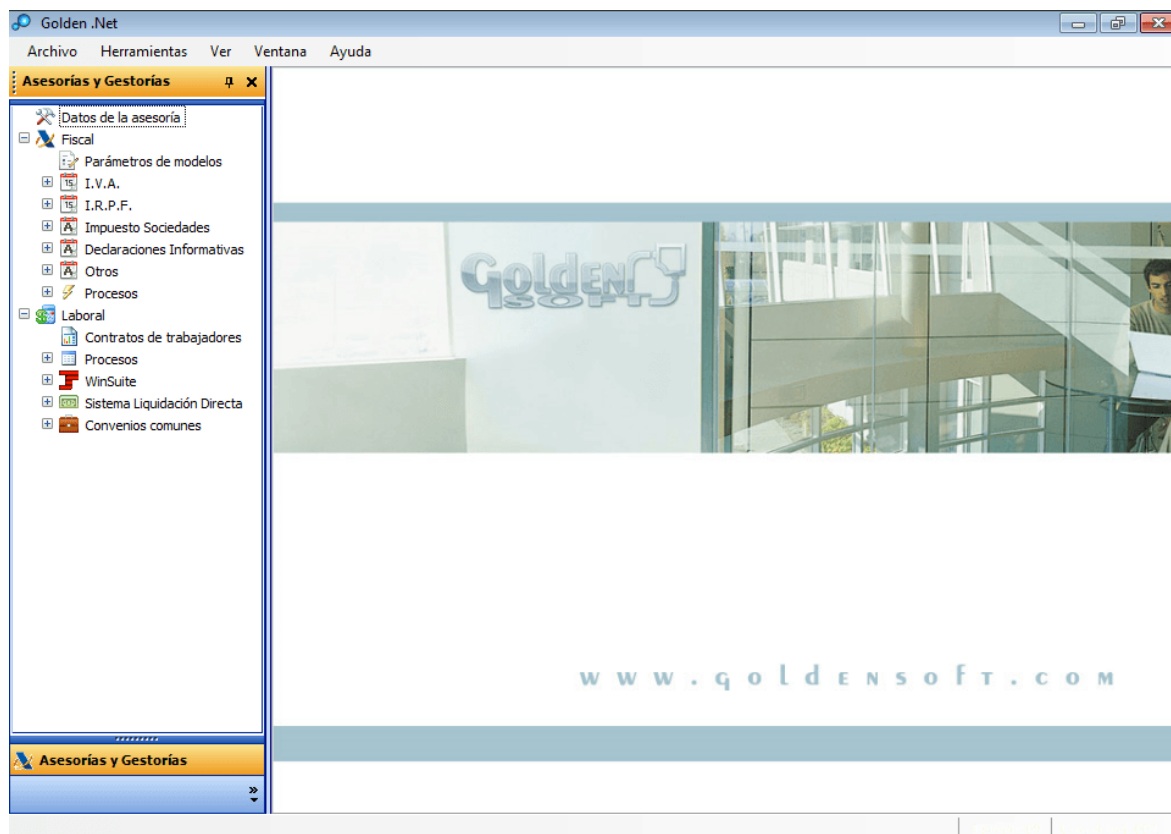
Golden .Net

Archivo Herramientas Ver Ventana Ayuda

Asesorías y Gestorías

Datos de la asesoría
Fiscal
Parámetros de modelos
I.V.A.
I.R.P.F.
Impuesto Sociedades
Declaraciones Informativas
Otros
Procesos
Laboral
Contratos de trabajadores
Procesos
WinSuite
Sistema Liquidación Directa
Convenios comunes

Asesorías y Gestorías

GOLDEN SOFT

www.goldensoft.com